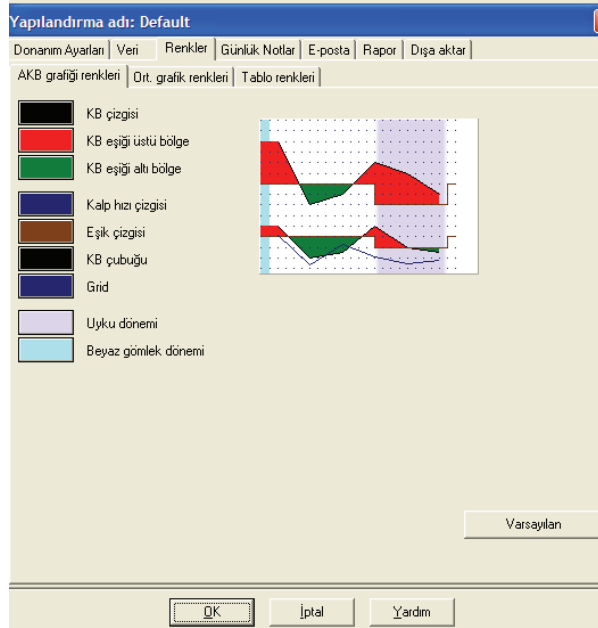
Yapılandırma adı: Default

Donanım Ayarları | Veri | Renkler | Günlük Notlar | E-posta | Rapor | Dışa aktar

AKB grafiği renkleri | Ort. grafik renkleri | Tablo renkleri

KB çizgisi
KB eşiği üstü bölge
KB eşiği altı bölge

Kalp hızı çizgisi
Eşik çizgisi
KB çubuğu
Grid

Uyku dönemi
Beyaz gömlek dönemi

Varsayılan

OK
İptal
Yardım